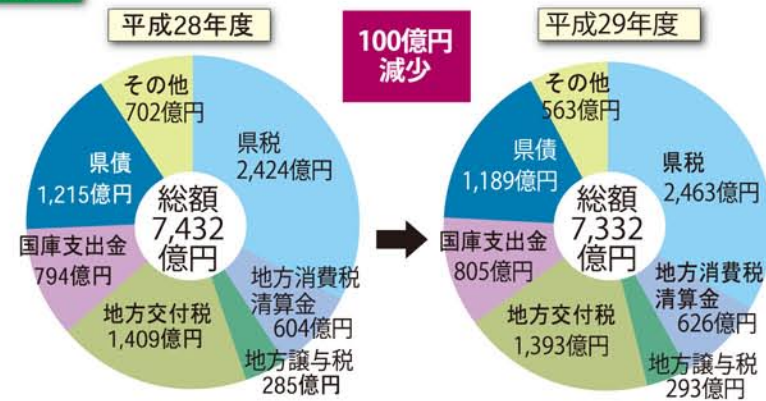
平成28年度

その他
702億円

県税
2,424億円

県債
1,215億円

総額
7,432
億円

国庫支出金
794億円

地方消費税
清算金
604億円

地方交付税
1,409億円

地方譲与税
285億円

100億円
減少

平成29年度

その他
563億円

県債
1,189億円

県税
2,463億円

総額
7,332
億円

国庫支出金
805億円

地方消費税
清算金
626億円

地方交付税
1,393億円

地方譲与税
293億円